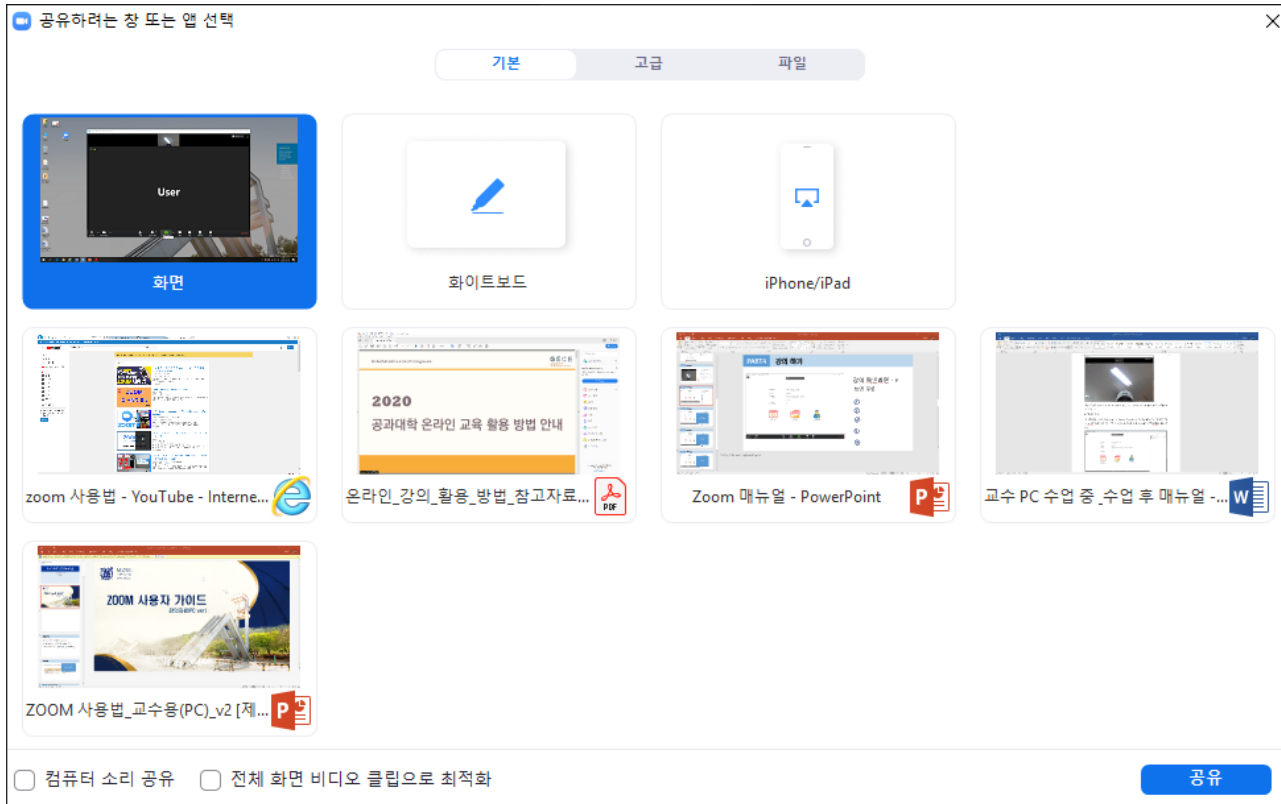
공유하려는 창 또는 앱 선택

기본
고급
파일

User

화면

화이트보드

iPhone/iPad

zoom 사용법 - YouTube - Interne...

2020
공과대학 온라인 교육 활용 방법 안내

온라인_강의_활용_방법_참고자료...

PDF

Zoom 매뉴얼 - PowerPoint

교수 PC 수업 중 _수업 후 매뉴얼 -...

ZOOM 사용자 가이드

ZOOM 사용법_교수용(PC)_v2 [제...

컴퓨터 소리 공유
전체 화면 비디오 클립으로 최적화

공유